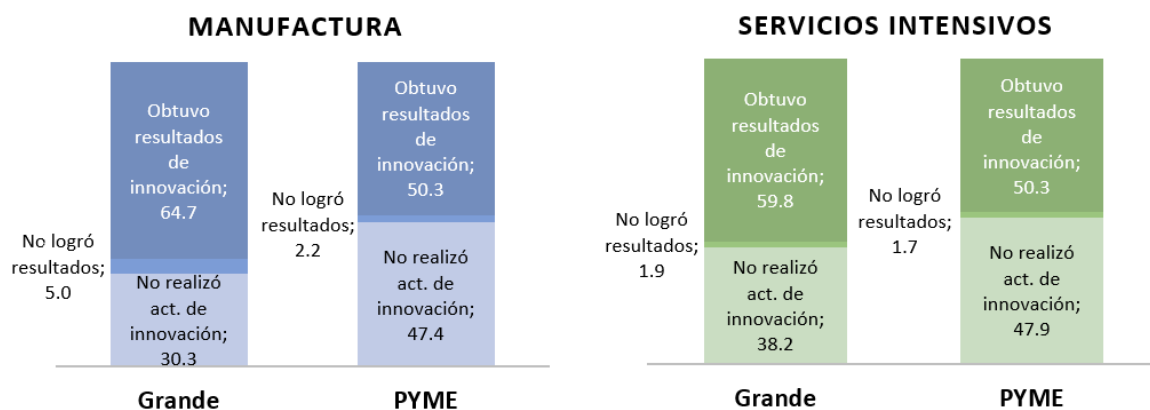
MANUFACTURA

Obtuvo resultados de innovación; 64.7

No logró resultados; 5.0

No realizó act. de innovación; 30.3

Grande

Obtuvo resultados de innovación; 50.3

No logró resultados; 2.2

No realizó act. de innovación; 47.4

PYME

SERVICIOS INTENSIVOS

Obtuvo resultados de innovación; 59.8

No logró resultados; 1.9

No realizó act. de innovación; 38.2

Grande

Obtuvo resultados de innovación; 50.3

No logró resultados; 1.7

No realizó act. de innovación; 47.9

PYME